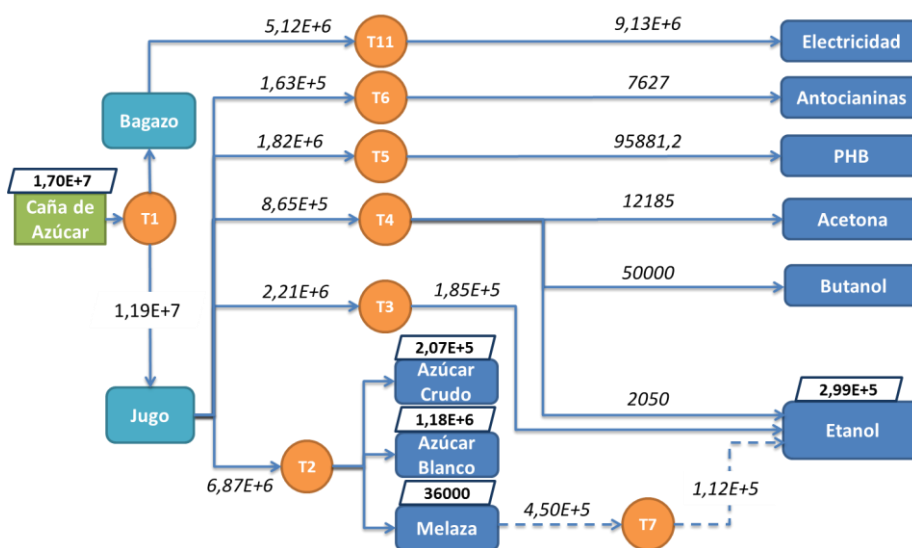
5,12E+6
T11
9,13E+6
Electricidad
Bagazo
1,63E+5
T6
7627
Antocianinas
1,82E+6
T5
95881,2
PHB
1,70E+7
Caña de Azúcar
T1
8,65E+5
T4
12185
Acetona
50000
Butanol
1,19E+7
2,21E+6
T3
1,85E+5
2,07E+5
Azúcar Crudo
2050
2,99E+5
Jugo
1,18E+6
Azúcar Blanco
Etanol
6,87E+6
T2
36000
Melaza
4,50E+5
T7
1,12E+5